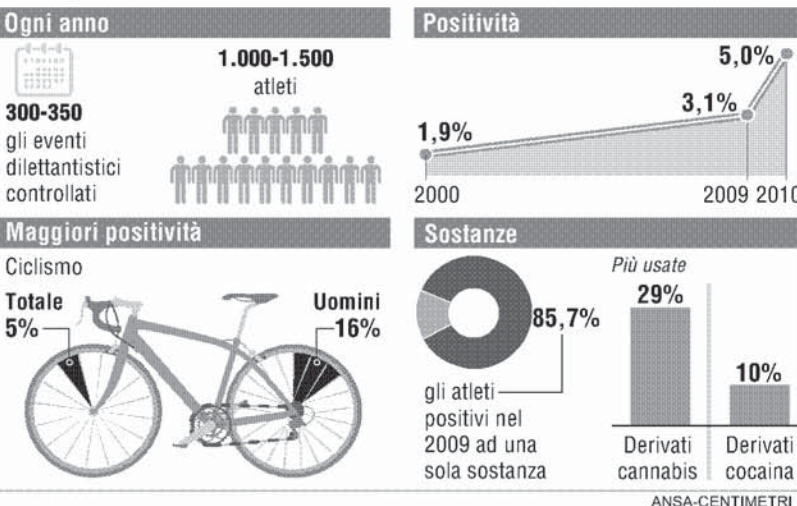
Ogni anno

300-350
gli eventi dilettantistici controllati

1.000-1.500
atleti

Positività

1,9%
3,1%
5,0%
2000
2009 2010

Maggiori positività

Ciclismo
Totale
5%
Uomini
16%

Sostanze

85,7%
gli atleti positivi nel 2009 ad una sola sostanza

Più usate
29%
Derivati cannabis
10%
Derivati cocaina

ANSA-CENTIMETRI